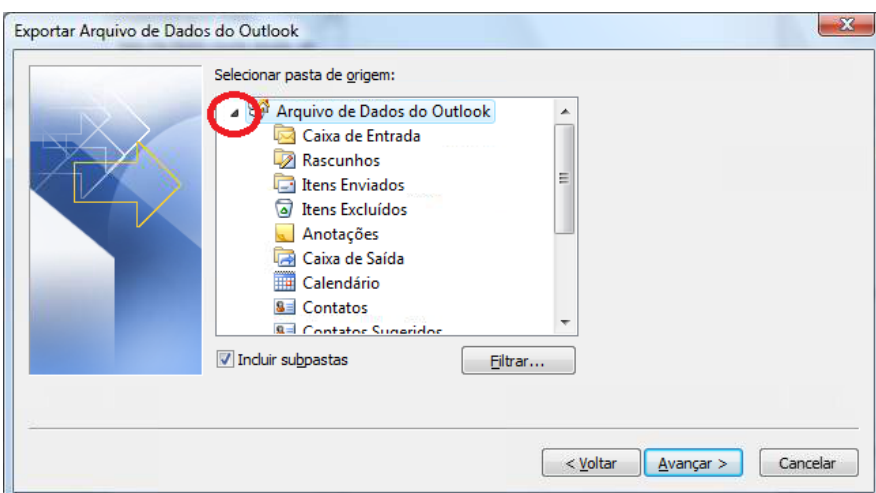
Exportar Arquivo de Dados do Outlook

Selecionar pasta de origem:

Arquivo de Dados do Outlook
Caixa de Entrada
Rascunhos
Itens Enviados
Itens Excluídos
Anotações
Caixa de Saída
Calendário
Contatos
Contatos Sugeridos

Incluir subpastas

Filtrar...

< Voltar
Avançar >
Cancelar